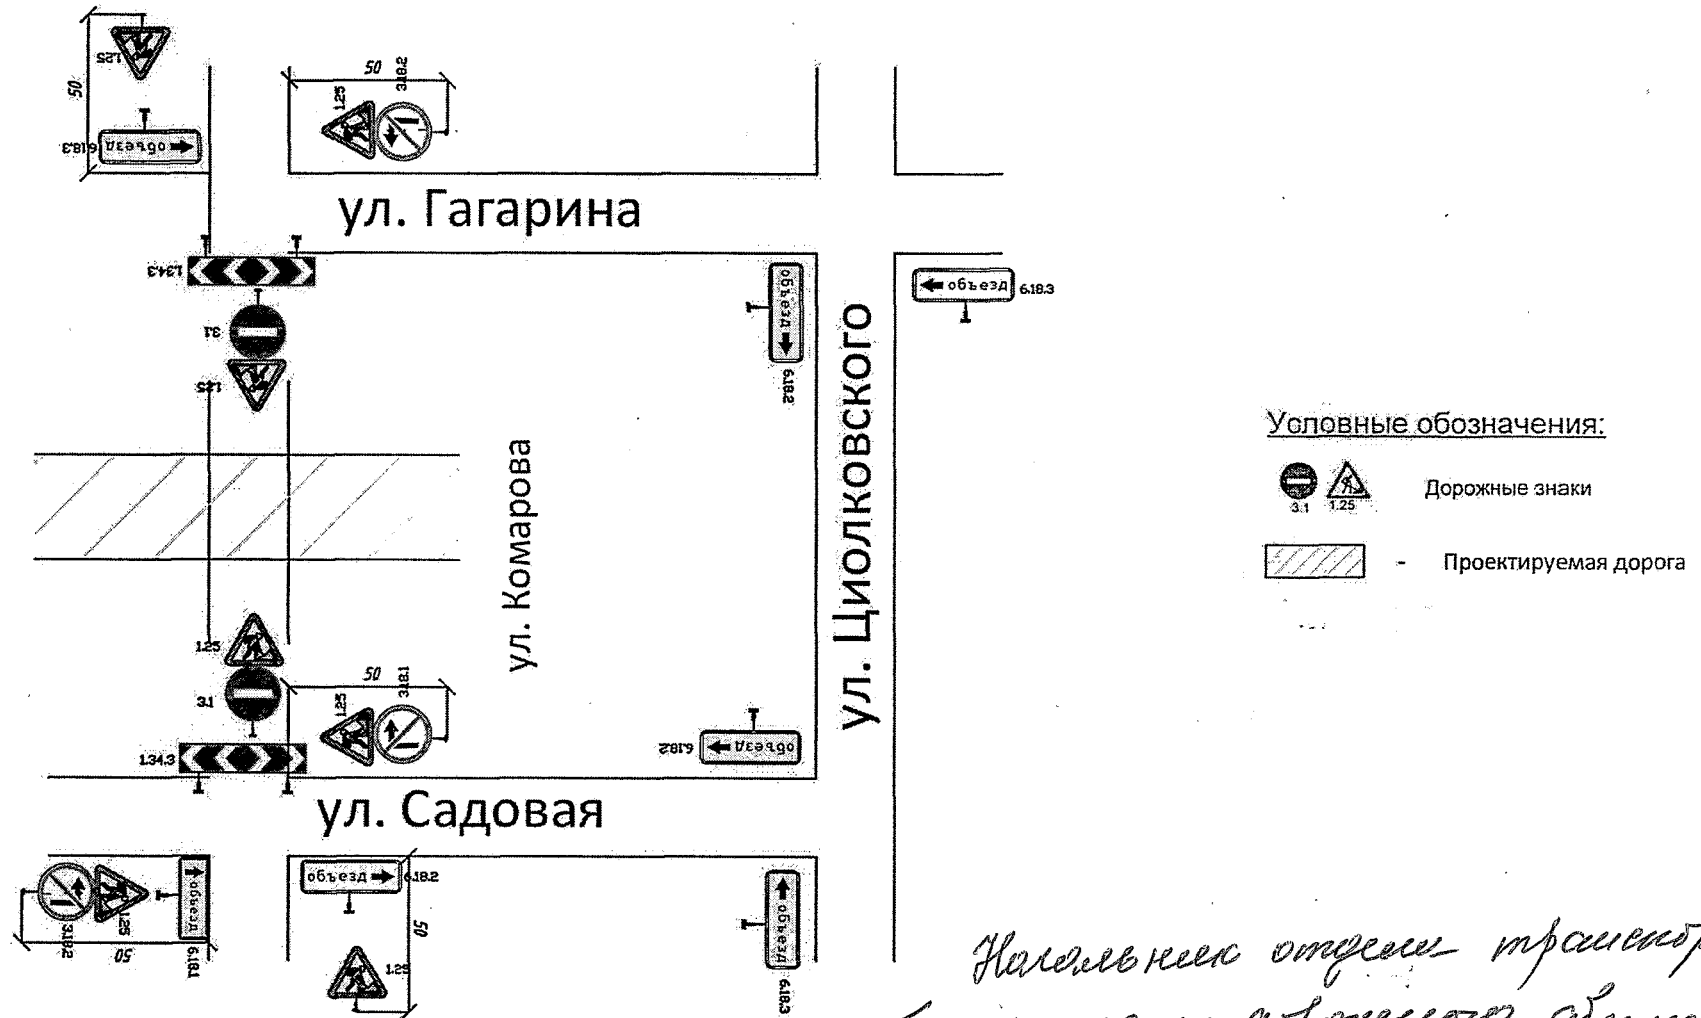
1.25
50
6.18.3 объезд
50
3.18.2
1.25
ул. Гагарина
1.34.3
объезд 6.18.3
3.1
1.25
объезд
6.18.2
ул. Циолковского
Условные обозначения:
3.1 1.25 Дорожные знаки
- Проектируемая дорога
ул. Комарова
1.25
3.1
50
3.18.1
1.25
1.34.3
6.18.2 объезд
ул. Садовая
3.18.2
1.25
50
6.18.1 объезд
объезд 6.18.2
50
1.25
объезд 6.18.3
Начальник отдела транспорт
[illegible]